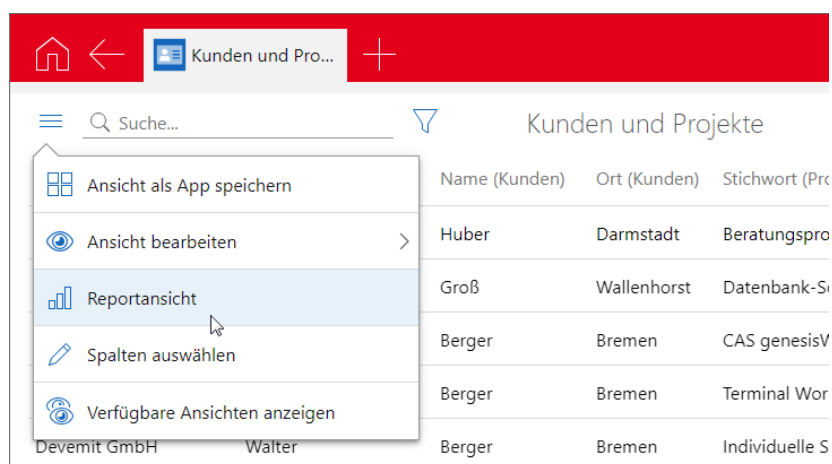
Kunden und Pro...

Suche...

Kunden und Projekte

Ansicht als App speichern

Ansicht bearbeiten

Reportansicht

Spalten auswählen

Verfügbare Ansichten anzeigen

| Name (Kunden) | Ort (Kunden) | Stichwort (Pro |
|---|---|---|
| Huber | Darmstadt | Beratungspro |
| Groß | Wallenhorst | Datenbank-Se |
| Berger | Bremen | CAS genesisW |
| Berger | Bremen | Terminal Wor |
| Berger | Bremen | Individuelle S |

Devemit GmbH Walter